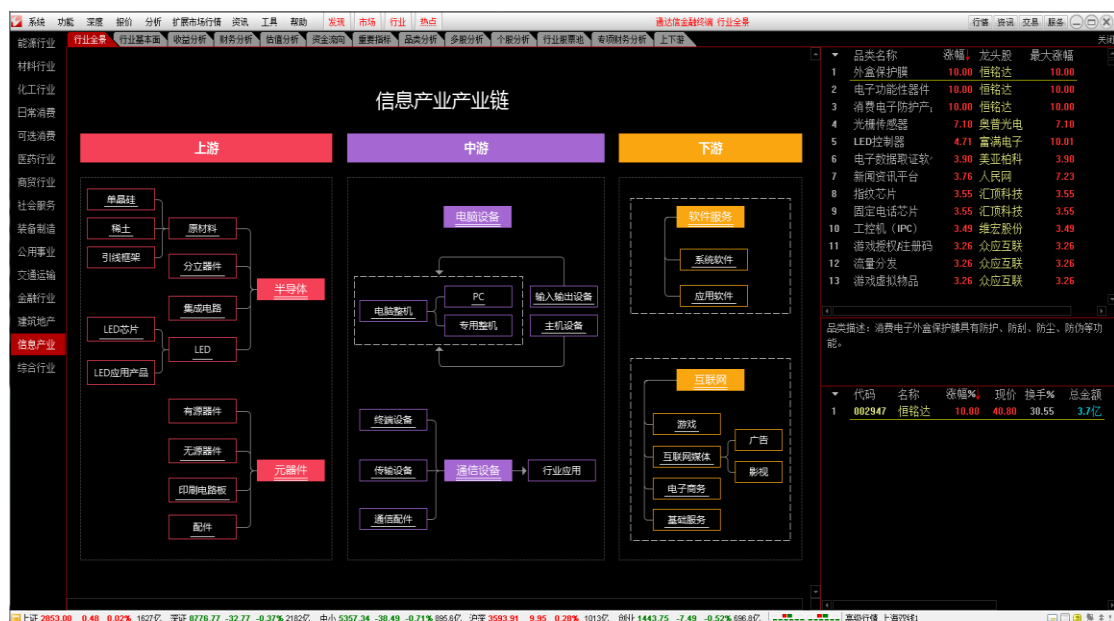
系统 功能 深度 报价 分析 扩展市场行情 资讯 工具 帮助 发现 市场 行业 热点 通达信金融终端 行业全景 行情 资讯 交易 服务

能源行业
材料行业
化工行业
日常消费
可选消费
医药行业
商贸行业
社会服务
装备制造
公用事业
交通运输
金融行业
建筑地产
信息产业
综合行业

行业全景 行业基本面 收益分析 财务分析 估值分析 资金流向 重要指标 品类分析 多股分析 个股分析 行业要事地 专项财务分析 上下游 关闭

信息产业产业链

上游

单晶硅
稀土
引线框架
原材料
分立器件
集成电路
半导体
LED芯片
LED
LED应用产品
有源器件
无源器件
元器件
印刷电路板
配件

中游

电脑设备
电脑整机
PC
专用整机
输入输出设备
主机设备
终端设备
传输设备
通信设备
行业应用
通信配件

下游

软件服务
系统软件
应用软件
互联网
游戏
互联网媒体
广告
影视
电子商务
基础服务

| | 品类名称 | 涨幅↓ | 龙头股 | 最大涨幅 |
|---|---|---|---|---|
| 1 | 外盒保护膜 | 10.00 | 恒铭达 | 10.00 |
| 2 | 电子功能性器件 | 10.00 | 恒铭达 | 10.00 |
| 3 | 消费电子防护产 | 10.00 | 恒铭达 | 10.00 |
| 4 | 光栅传感器 | 7.10 | 奥普光电 | 7.10 |
| 5 | LED控制器 | 4.71 | 富满电子 | 10.01 |
| 6 | 电子数据取证软 | 3.90 | 美亚柏科 | 3.90 |
| 7 | 新闻资讯平台 | 3.76 | 人民网 | 7.23 |
| 8 | 指纹芯片 | 3.55 | 汇顶科技 | 3.55 |
| 9 | 固定电话芯片 | 3.55 | 汇顶科技 | 3.55 |
| 10 | 工控机（IPC） | 3.49 | 维宏股份 | 3.49 |
| 11 | 游戏授权注册码 | 3.26 | 众应互联 | 3.26 |
| 12 | 流量分发 | 3.26 | 众应互联 | 3.26 |
| 13 | 游戏虚拟物品 | 3.26 | 众应互联 | 3.26 |

品类描述：消费电子外盒保护膜具有防护、防刮、防尘、防伪等功能。

| | 代码 | 名称 | 涨幅% | 现价 | 换手% | 总金额 |
|---|---|---|---|---|---|---|
| 1 | 002947 | 恒铭达 | 10.00 | 40.80 | 30.55 | 3.7亿 |

上证 2853.00 0.48 0.02% 1627亿 深证 8776.77 -32.77 -0.37% 2182亿 中小 5357.34 -38.49 -0.71% 895.8亿 沪深 3593.91 9.95 0.28% 1013亿 创业 1443.75 -7.49 -0.52% 696.8亿 高级行情 上海双线1